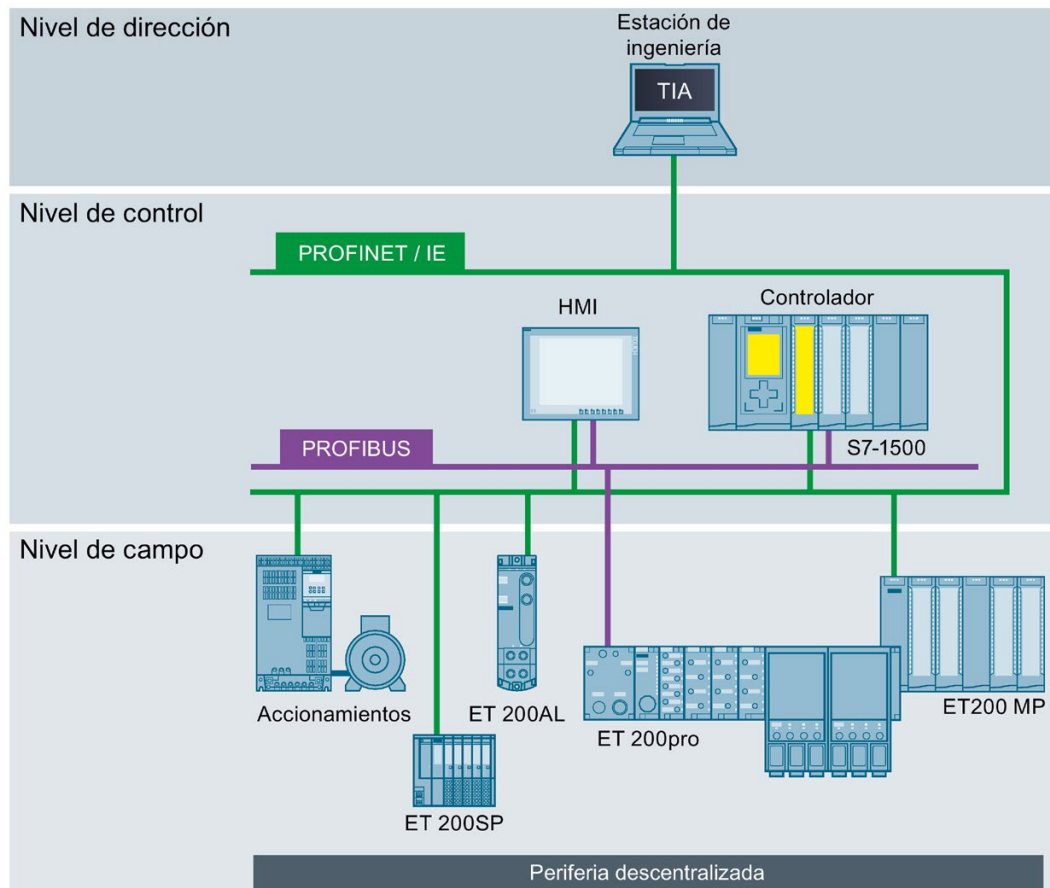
Nivel de dirección

Estación de ingeniería

TIA

Nivel de control

PROFINET / IE

HMI

Controlador

PROFIBUS

S7-1500

Nivel de campo

Accionamientos

ET 200AL

ET 200pro

ET200 MP

ET 200SP

Periferia descentralizada